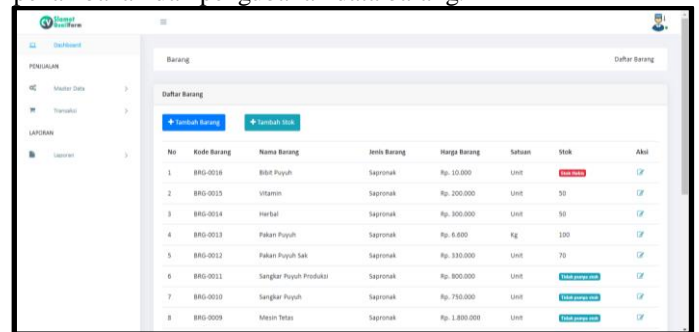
Slamet Quail Farm

Dashboard

PENJUALAN

Master Data

Transaksi

LAPORAN

Laporan

Barang

Daftar Barang

Daftar Barang

+ Tambah Barang

+ Tambah Stok

| No | Kode Barang | Nama Barang | Jenis Barang | Harga Barang | Satuan | Stok | Aksi |
|---|---|---|---|---|---|---|---|
| 1 | BRG-0016 | Bibit Puyuh | Sapronak | Rp. 10.000 | Unit | Stok Habis | |
| 2 | BRG-0015 | Vitamin | Sapronak | Rp. 200.000 | Unit | 50 | |
| 3 | BRG-0014 | Herbal | Sapronak | Rp. 300.000 | Unit | 50 | |
| 4 | BRG-0013 | Pakan Puyuh | Sapronak | Rp. 6.600 | Kg | 100 | |
| 5 | BRG-0012 | Pakan Puyuh Sak | Sapronak | Rp. 330.000 | Unit | 70 | |
| 6 | BRG-0011 | Sangkar Puyuh Produksi | Sapronak | Rp. 800.000 | Unit | Tidak punya stok | |
| 7 | BRG-0010 | Sangkar Puyuh | Sapronak | Rp. 750.000 | Unit | Tidak punya stok | |
| 8 | BRG-0009 | Mesin Tetas | Sapronak | Rp. 1.800.000 | Unit | Tidak punya stok | |